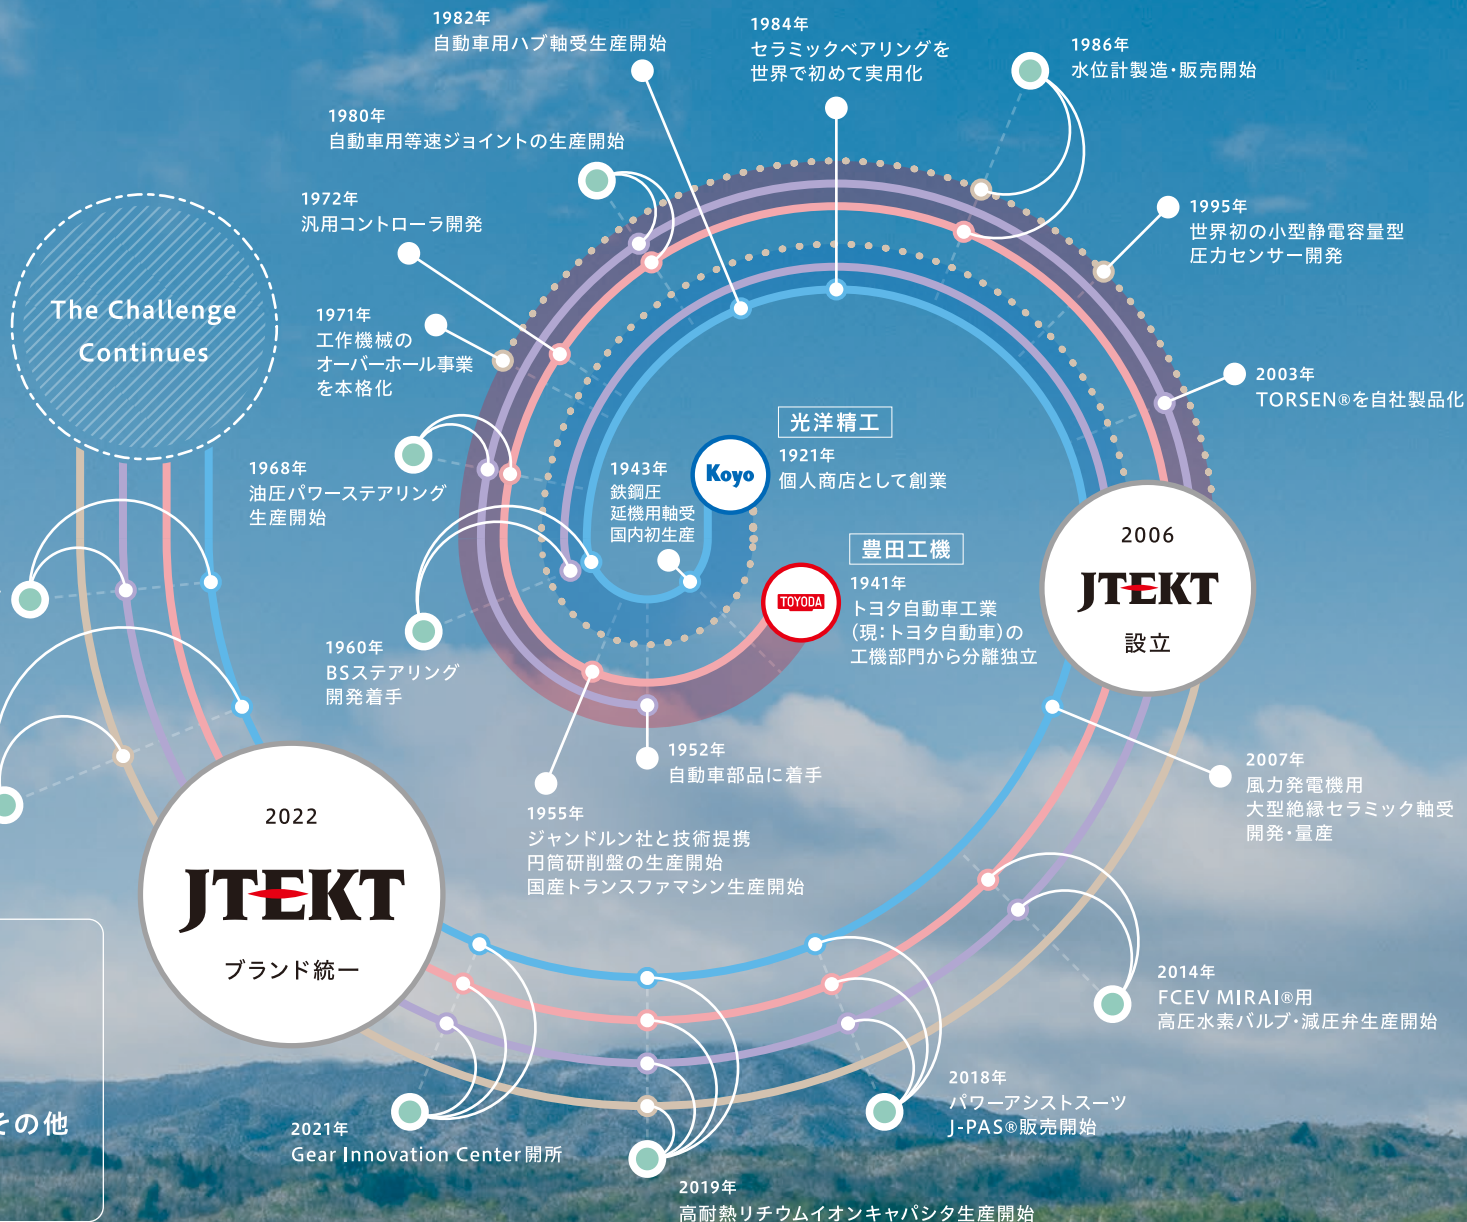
1982年
自動車用ハブ軸受生産開始

1984年
セラミックベアリングを
世界で初めて実用化

1986年
水位計製造・販売開始

1980年
自動車用等速ジョイントの生産開始

1972年
汎用コントローラ開発

1995年
世界初の小型静電容量型
圧力センサー開発

The Challenge Continues

1971年
工作機械の
オーバーホール事業
を本格化

2003年
TORSEN®を自社製品化

光洋精工

1921年
個人商店として創業

Koyo

1943年
鉄鋼圧
延機用軸受
国内初生産

1968年
油圧パワーステアリング
生産開始

豊田工機

TOYODA

1941年
トヨタ自動車工業
(現:トヨタ自動車)の
工機部門から分離独立

2006
JTEKT
設立

1960年
BSステアリング
開発着手

1952年
自動車部品に着手

2007年
風力発電機用
大型絶縁セラミック軸受
開発・量産

1955年
ジャンドルン社と技術提携
円筒研削盤の生産開始
国産トランスファマシン生産開始

2022
JTEKT
ブランド統一

2014年
FCEV MIRAI®用
高圧水素バルブ・減圧弁生産開始

その他

2018年
パワーアシストスーツ
J-PAS®販売開始

2021年
Gear Innovation Center開所

2019年
高耐熱リチウムイオンキャパシタ生産開始